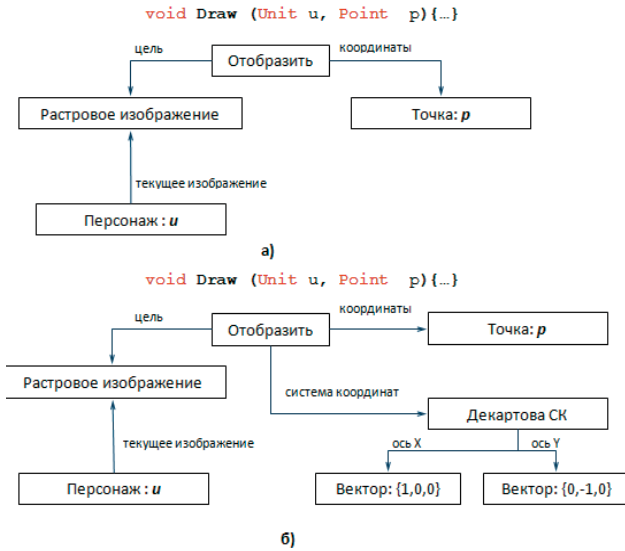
void Draw (Unit u, Point p){…}

цель

Отобразить

координаты

Растровое изображение

Точка: *p*

текущее изображение

Персонаж : *u*

а)

void Draw (Unit u, Point p){…}

цель

Отобразить

координаты

Точка: *p*

Растровое изображение

система координат

Декартова СК

текущее изображение

ось X

ось Y

Персонаж : *u*

Вектор: {1,0,0}

Вектор: {0,-1,0}

б)